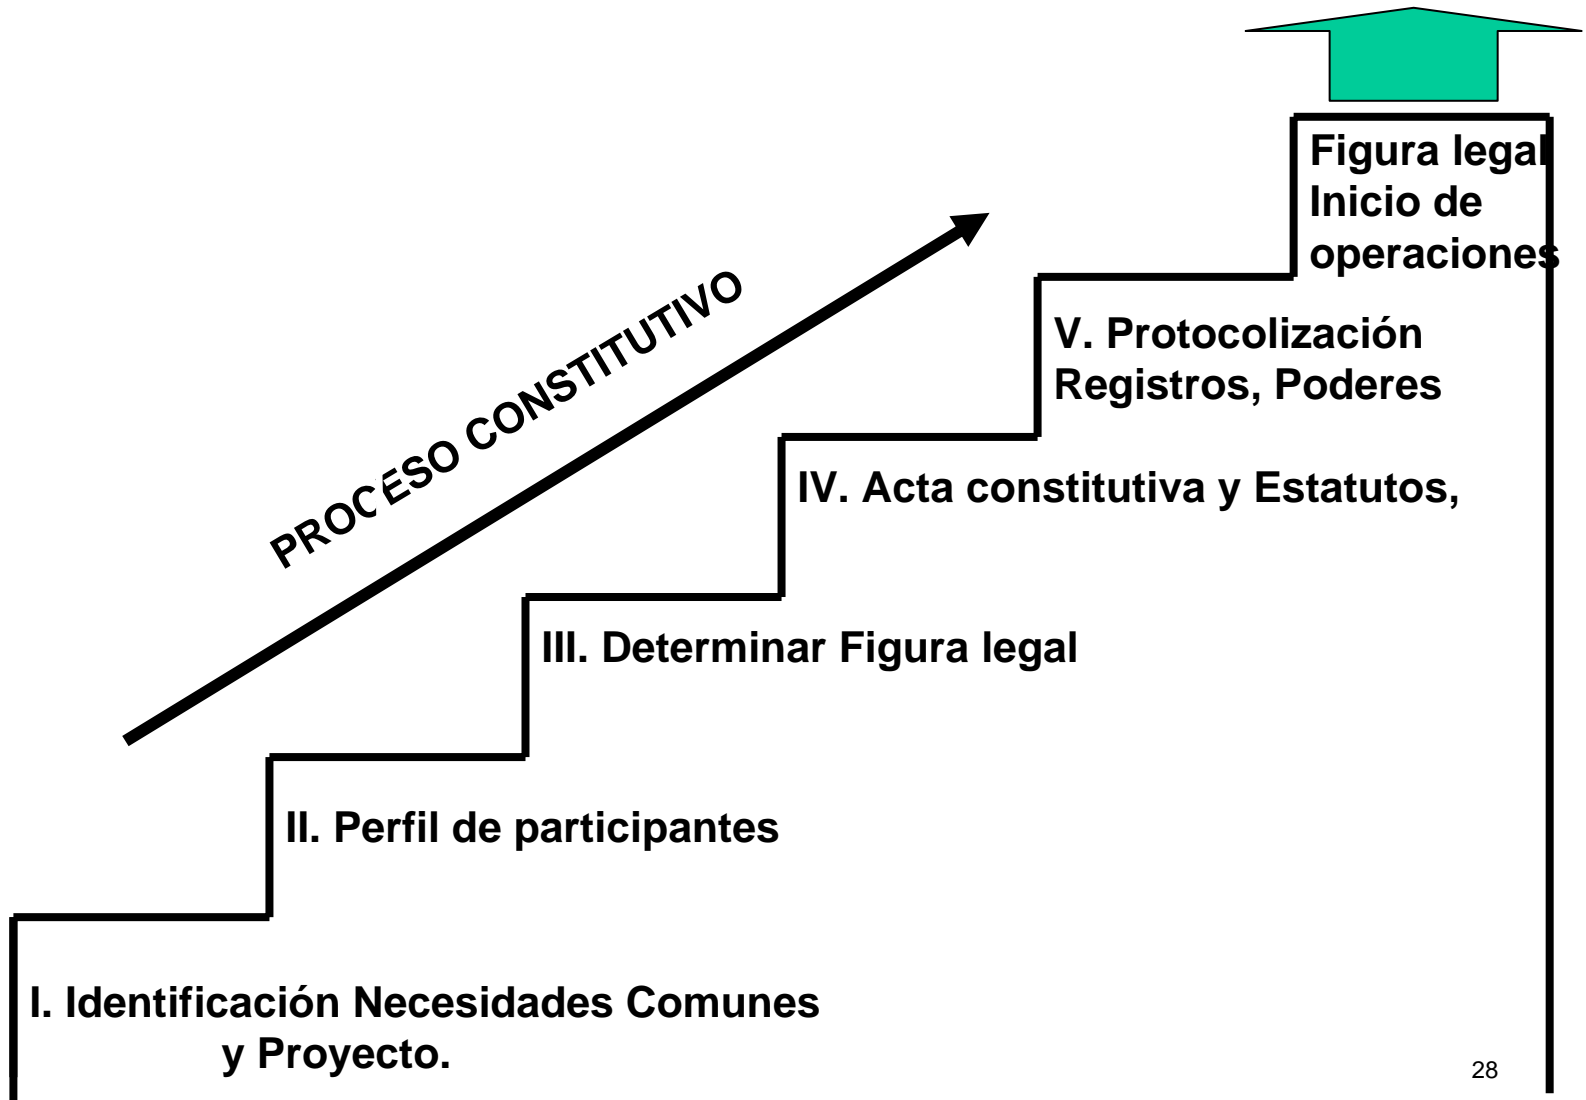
PROCESO CONSTITUTIVO

Figura legal
Inicio de operaciones

V. Protocolización
Registros, Poderes

IV. Acta constitutiva y Estatutos,

III. Determinar Figura legal

II. Perfil de participantes

I. Identificación Necesidades Comunes y Proyecto.

28